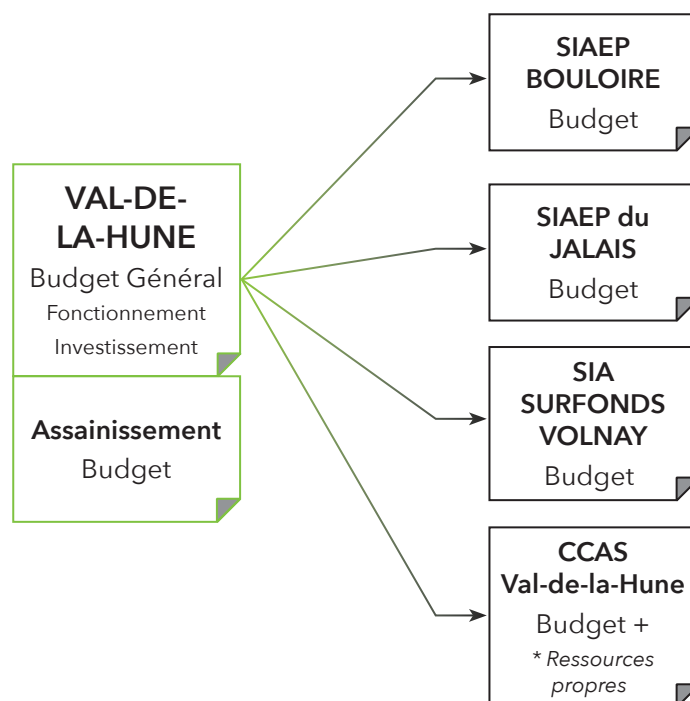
VAL-DE-LA-HUNE
Budget Général
Fonctionnement
Investissement

Assainissement
Budget

SIAEP BOULOIRE
Budget

SIAEP du JALAIS
Budget

SIA SURFONDS VOLNAY
Budget

CCAS Val-de-la-Hune
Budget +
* Ressources propres